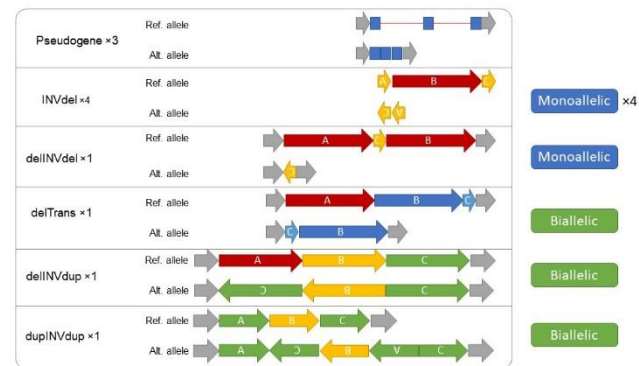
Pseudogene ×3
Ref. allele
Alt. allele

INVdel ×4
Ref. allele
A B C
Alt. allele
C A

delINVdel ×1
Ref. allele
A C B
Alt. allele
C

delTrans ×1
Ref. allele
A B C
Alt. allele
C B

delINVdup ×1
Ref. allele
A B C
Alt. allele
C B C

dupINVdup ×1
Ref. allele
A B C
Alt. allele
A C B A C

Monoallelic ×4
Monoallelic
Biallelic
Biallelic
Biallelic